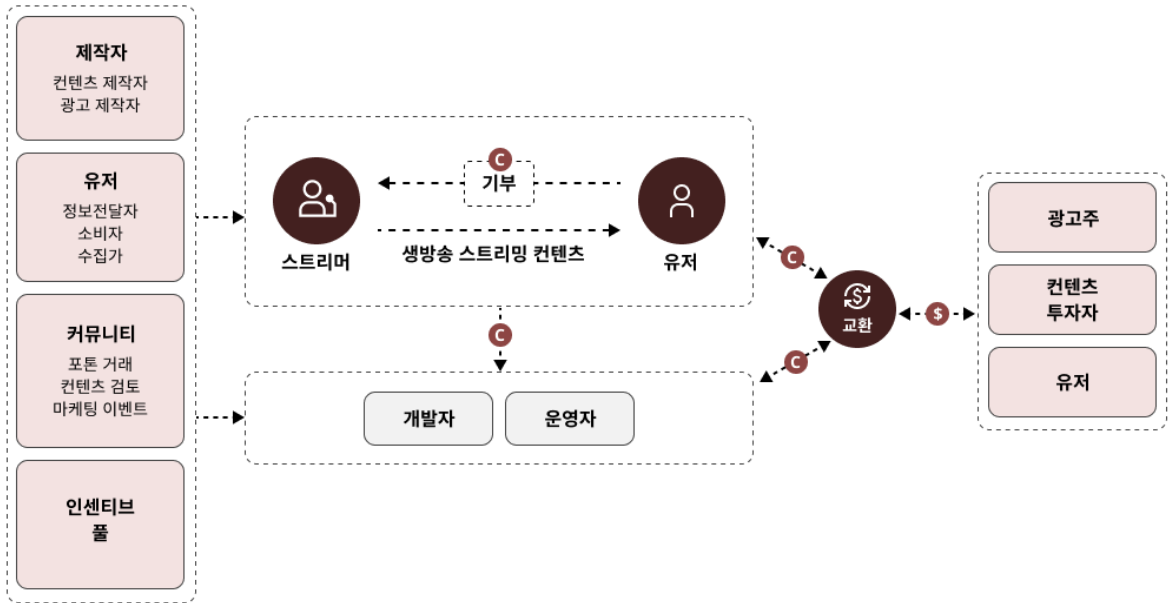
제작자
컨텐츠 제작자
광고 제작자

유저
정보전달자
소비자
수집가

커뮤니티
포톤 거래
컨텐츠 검토
마케팅 이벤트

인센티브
풀

C
기부

스트리머

생방송 스트리밍 컨텐츠

유저

C

개발자

운영자

C

C

교환

$

광고주

컨텐츠
투자자

유저